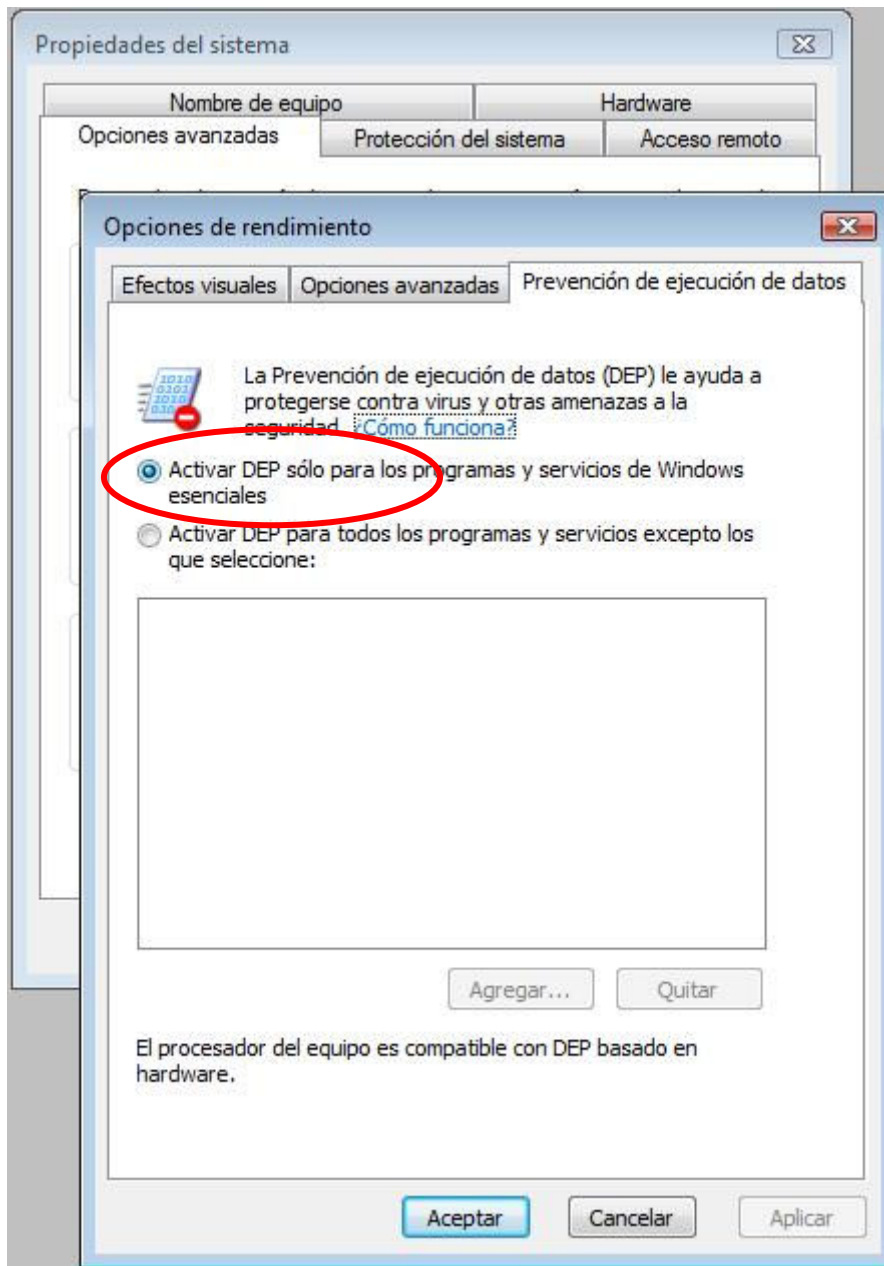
Propiedades del sistema

Nombre de equipo
Hardware
Opciones avanzadas
Protección del sistema
Acceso remoto

Opciones de rendimiento

Efectos visuales
Opciones avanzadas
Prevención de ejecución de datos

La Prevención de ejecución de datos (DEP) le ayuda a protegerse contra virus y otras amenazas a la seguridad. ¿Cómo funciona?

Activar DEP sólo para los programas y servicios de Windows esenciales

Activar DEP para todos los programas y servicios excepto los que seleccione:

Agregar...
Quitar

El procesador del equipo es compatible con DEP basado en hardware.

Aceptar
Cancelar
Aplicar